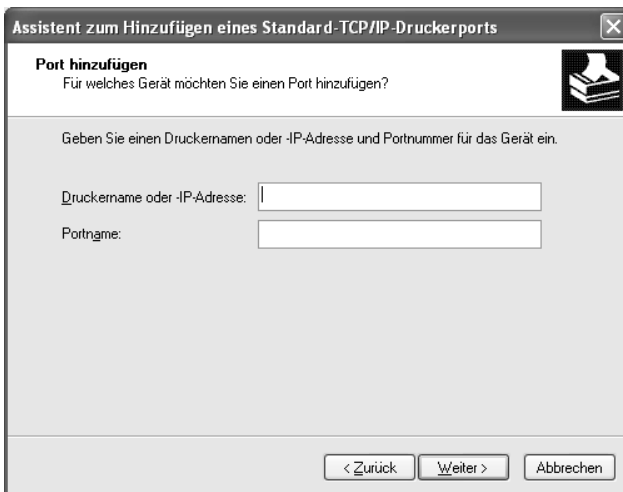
Assistent zum Hinzufügen eines Standard-TCP/IP-Druckerports

Port hinzufügen
Für welches Gerät möchten Sie einen Port hinzufügen?

Geben Sie einen Druckernamen oder -IP-Adresse und Portnummer für das Gerät ein.

Druckername oder -IP-Adresse:

Portname:

< Zurück | Weiter > | Abbrechen